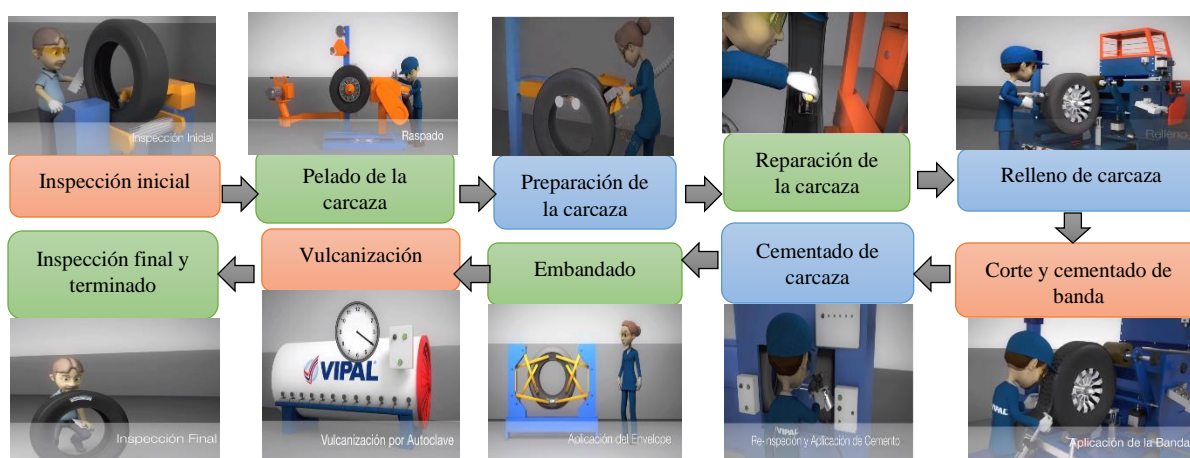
Inspección Inicial

Raspado

Relleno

Inspección inicial

Pelado de la carcaza

Preparación de la carcaza

Reparación de la carcaza

Relleno de carcaza

Inspección final y terminado

Vulcanización

Embandado

Cementado de carcaza

Corte y cementado de banda

VIPAL

VIPAL

VIPAL

Inspección Final

Vulcanización por Autoclave

Aplicación del Envelope

Re-inspección y Aplicación de Cemento

Aplicación de la Banda